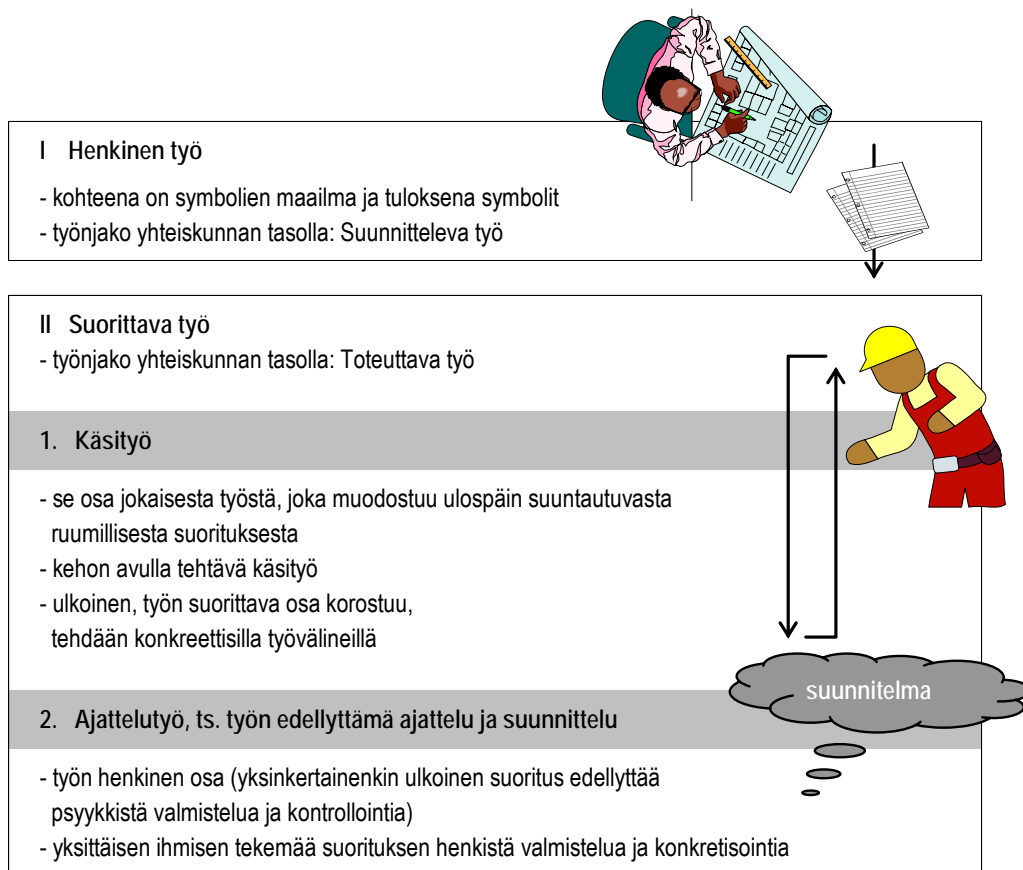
I Henkinen työ

- kohteena on symbolien maailma ja tuloksena symbolit
- työnjako yhteiskunnan tasolla: Suunnitteleva työ

II Suorittava työ
- työnjako yhteiskunnan tasolla: Toteuttava työ

1. Käsityö

- se osa jokaisesta työstä, joka muodostuu ulospäin suuntautuvasta ruumillisesta suorituksesta
- kehon avulla tehtävä käsityö
- ulkoinen, työn suorittava osa korostuu, tehdään konkreettisilla työvälineillä

suunnitelma

2. Ajattelutyö, ts. työn edellyttämä ajattelu ja suunnittelu

- työn henkinen osa (yksinkertainenkin ulkoinen suoritus edellyttää psyykkistä valmistelua ja kontrollointia)
- yksittäisen ihmisen tekemää suorituksen henkistä valmistelua ja konkretisointia